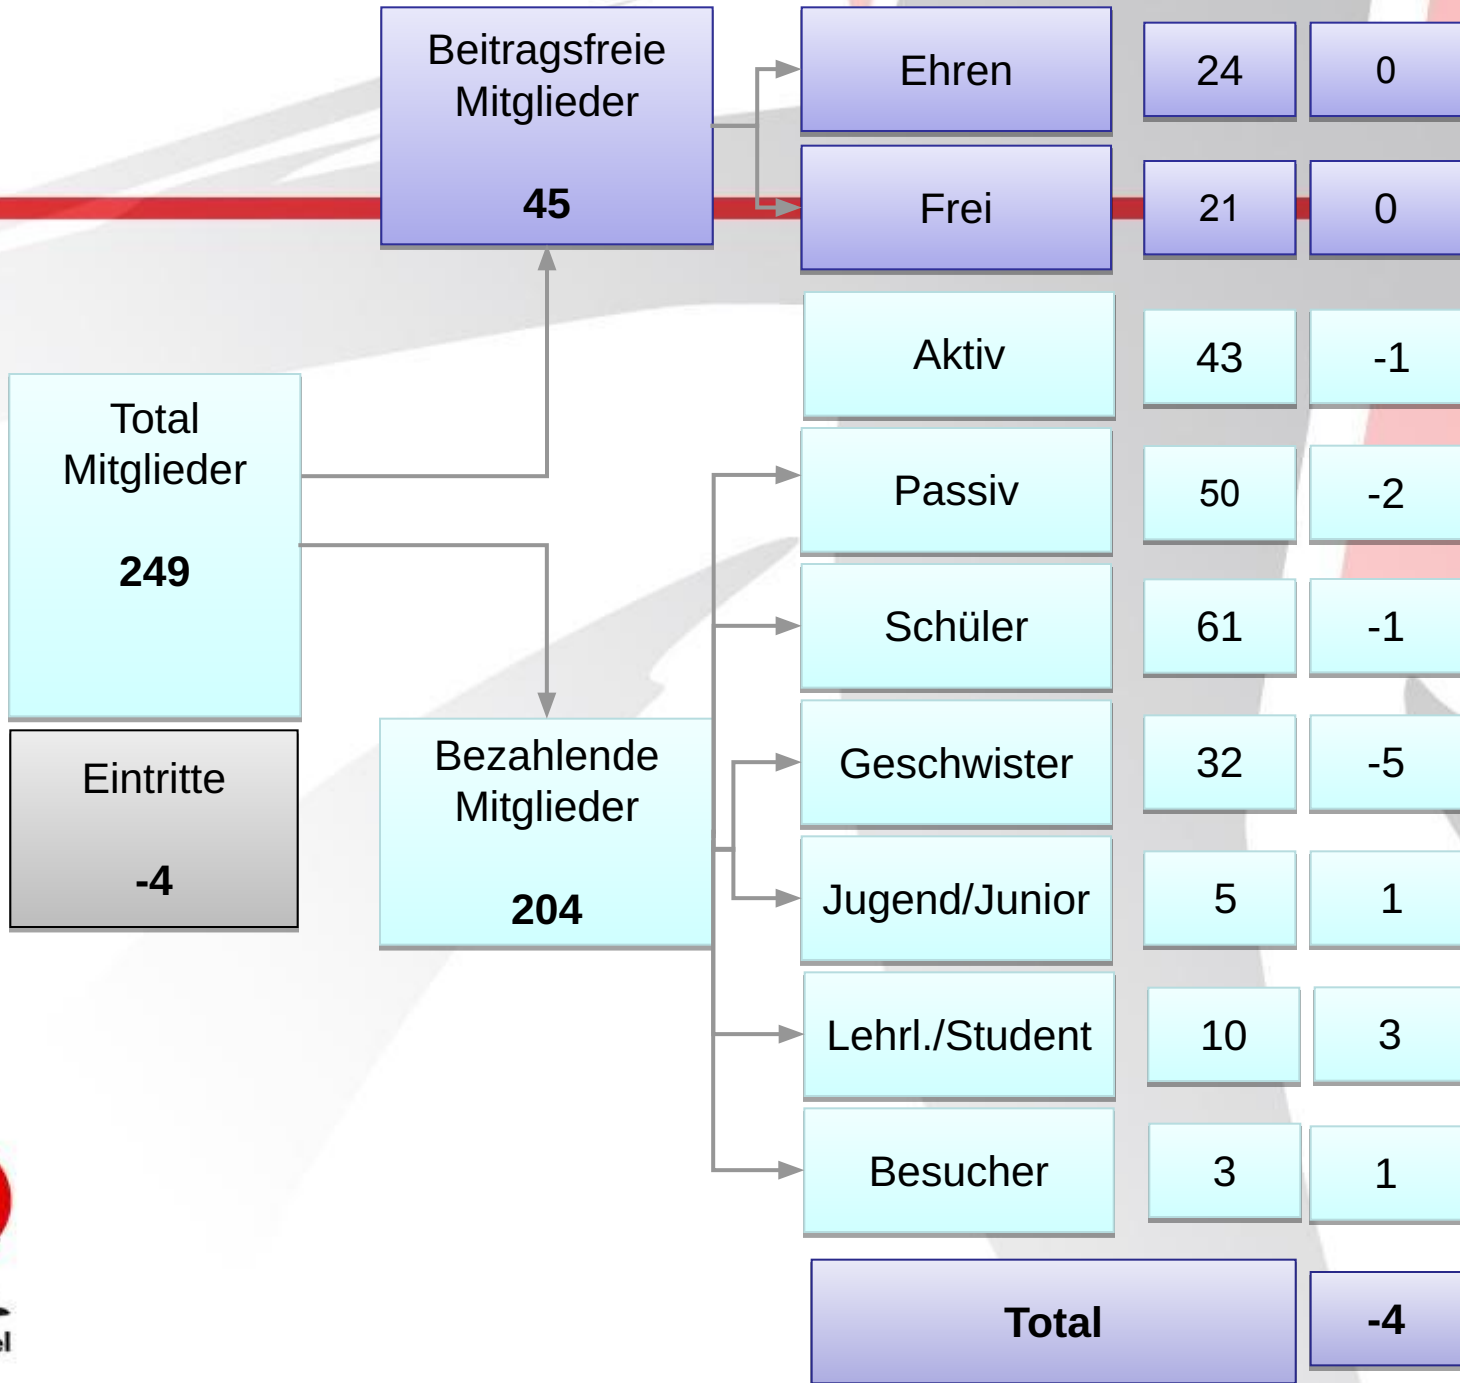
Beitragsfreie Mitglieder

45

Ehren 24 0

Frei 21 0

Total Mitglieder

249

Eintritte

-4

Aktiv 43 -1

Passiv 50 -2

Schüler 61 -1

Bezahlende Mitglieder

204

Geschwister 32 -5

Jugend/Junior 5 1

Lehrl./Student 10 3

Besucher 3 1

Total -4